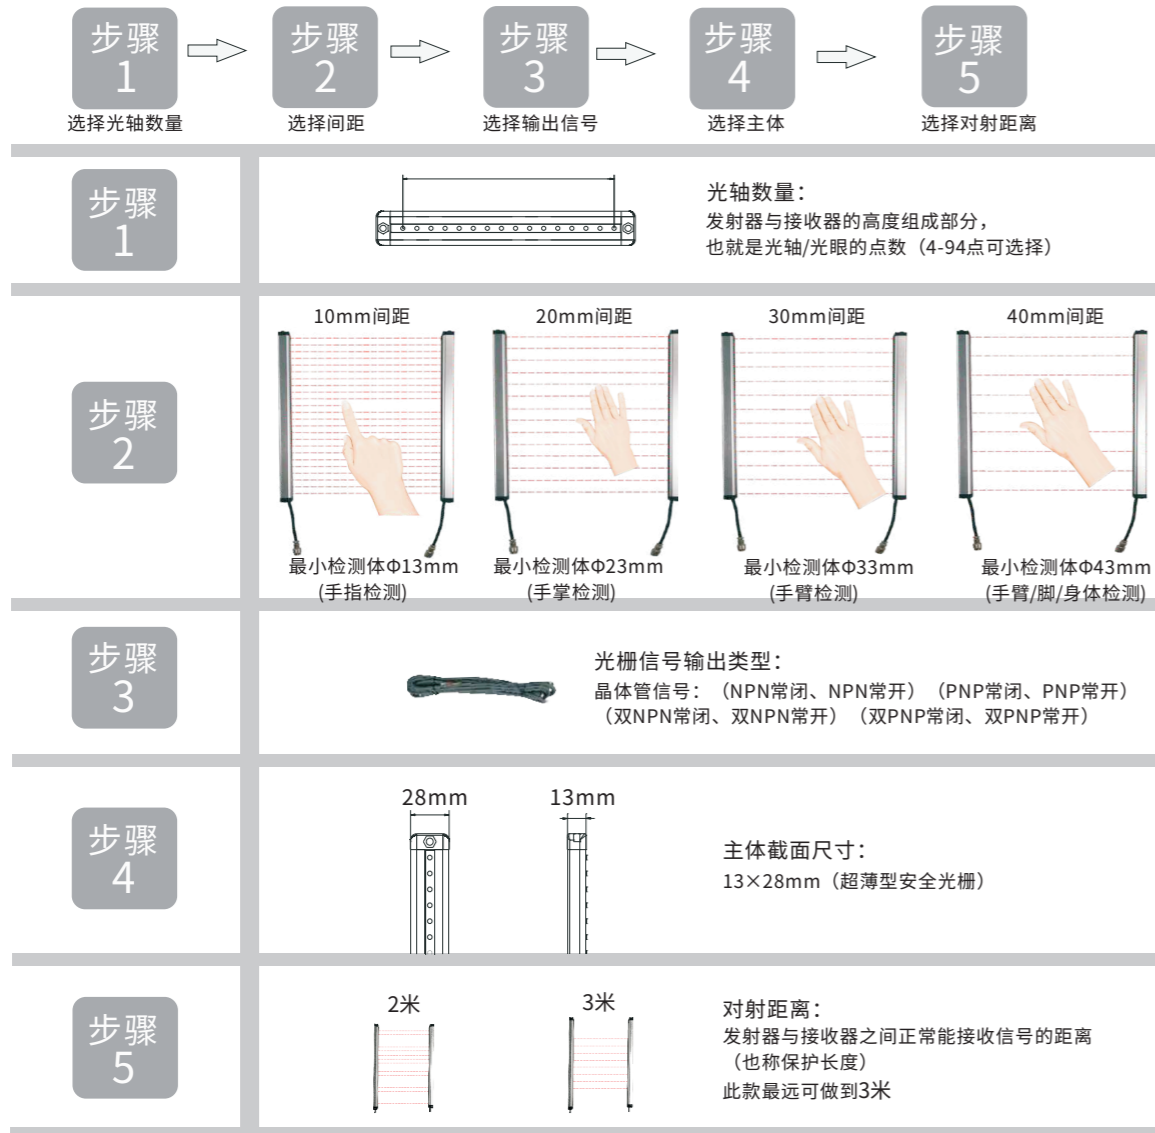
步骤 1
选择光轴数量

步骤 2
选择间距

步骤 3
选择输出信号

步骤 4
选择主体

步骤 5
选择对射距离

步骤 1

光轴数量：
发射器与接收器的高度组成部分，
也就是光轴/光眼的点数（4-94点可选择）

步骤 2

10mm间距
最小检测体Φ13mm
(手指检测)

20mm间距
最小检测体Φ23mm
(手掌检测)

30mm间距
最小检测体Φ33mm
(手臂检测)

40mm间距
最小检测体Φ43mm
(手臂/脚/身体检测)

步骤 3

光栅信号输出类型：
晶体管信号：（NPN常闭、NPN常开）（PNP常闭、PNP常开）
（双NPN常闭、双NPN常开）（双PNP常闭、双PNP常开）

步骤 4

28mm
13mm

主体截面尺寸：
13×28mm（超薄型安全光栅）

步骤 5

2米
3米

对射距离：
发射器与接收器之间正常能接收信号的距离
（也称保护长度）
此款最远可做到3米